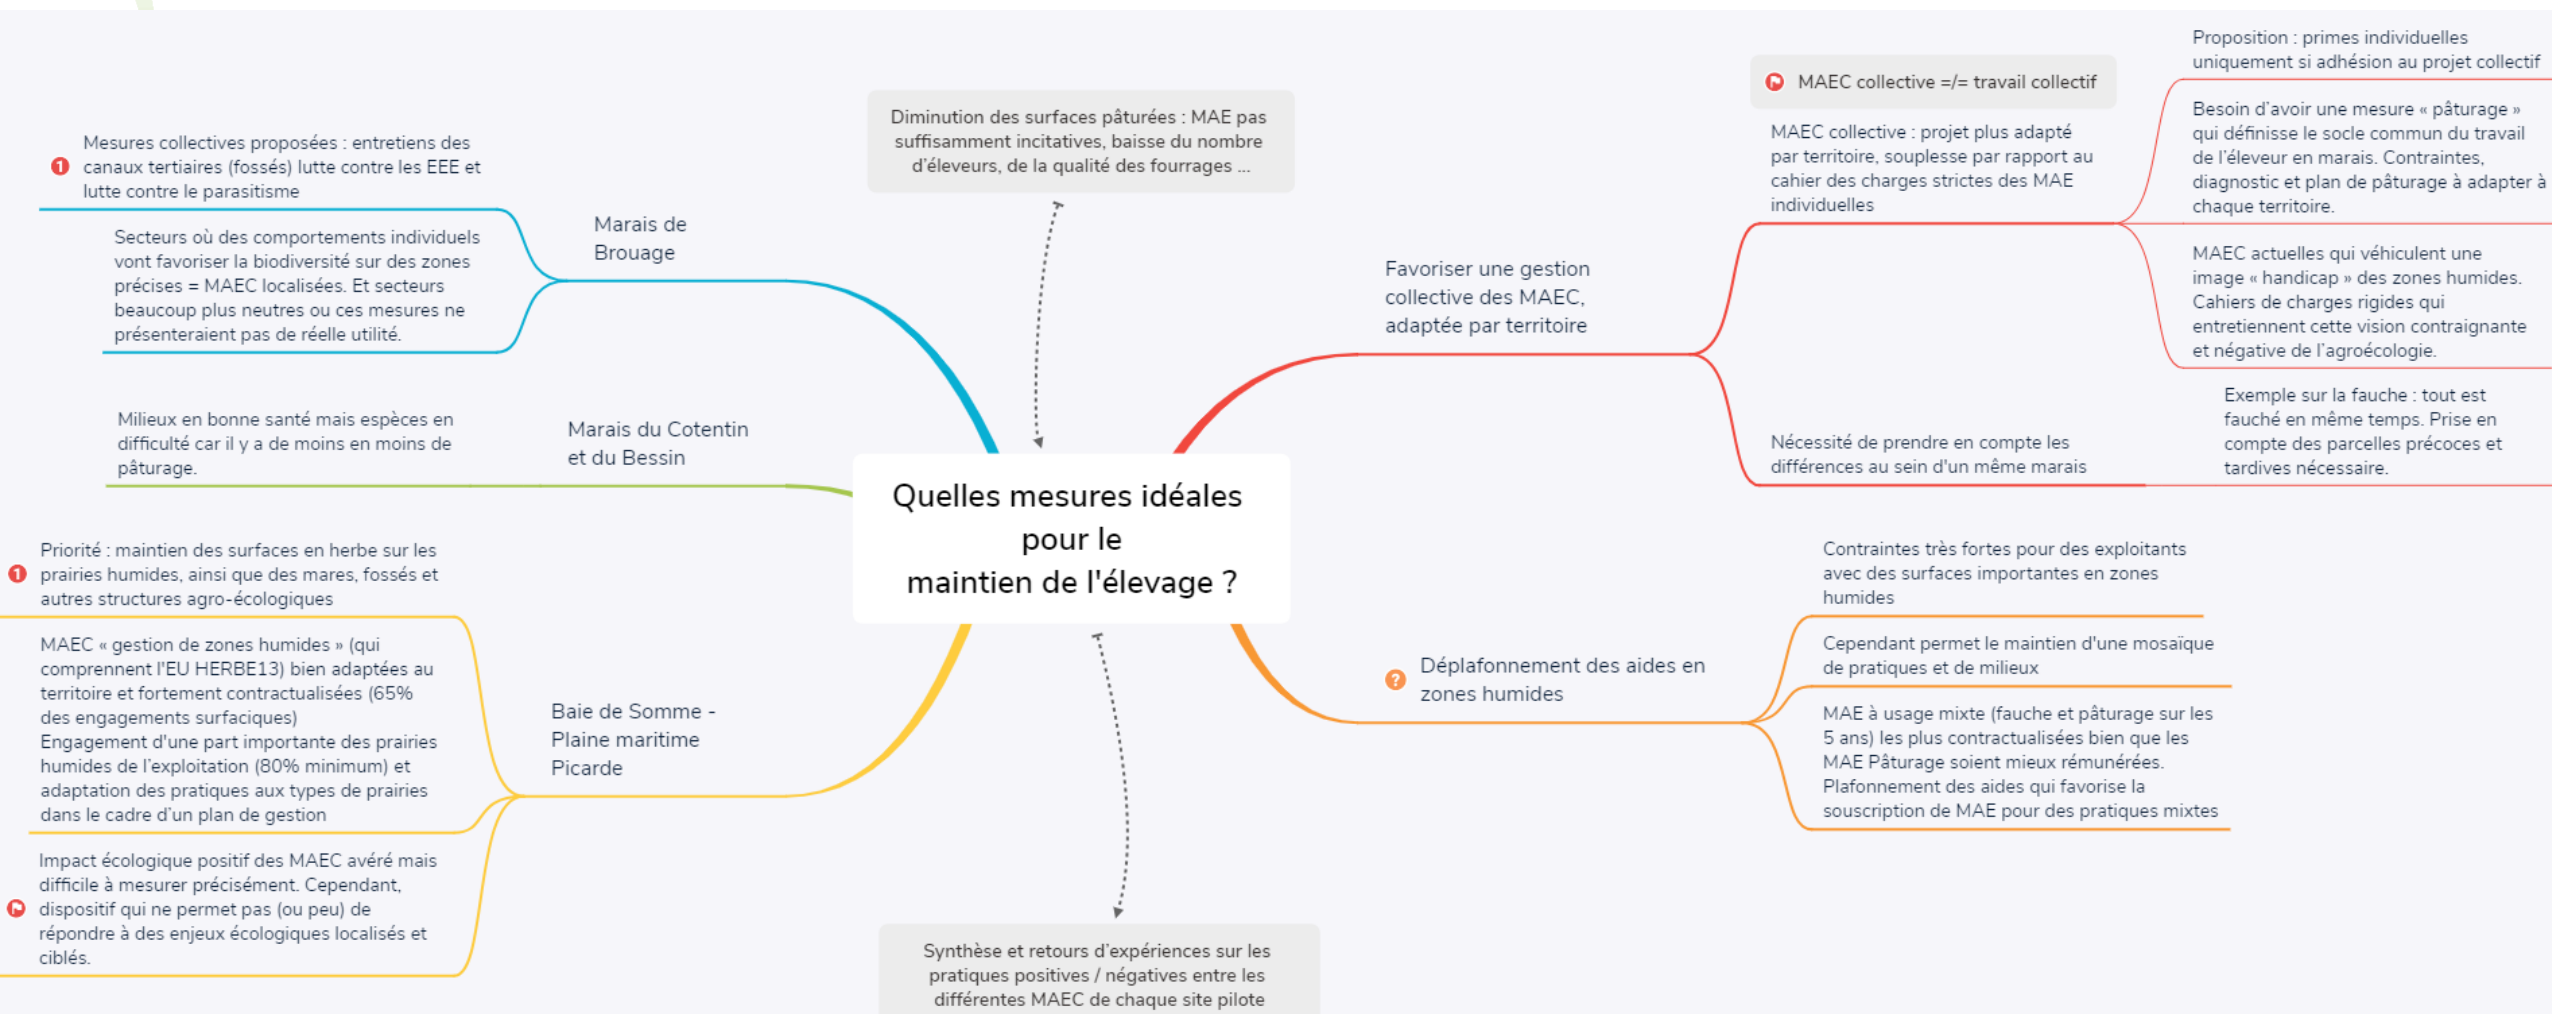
Quelles mesures idéales pour le maintien de l'élevage ?

Diminution des surfaces pâturées : MAE pas suffisamment incitatives, baisse du nombre d'éleveurs, de la qualité des fourrages ...

Marais de Brouage

Mesures collectives proposées : entretiens des canaux tertiaires (fossés) lutte contre les EEE et lutte contre le parasitisme

Secteurs où des comportements individuels vont favoriser la biodiversité sur des zones précises = MAEC localisées. Et secteurs beaucoup plus neutres ou ces mesures ne présenteraient pas de réelle utilité.

Marais du Cotentin et du Bessin

Milieux en bonne santé mais espèces en difficulté car il y a de moins en moins de pâturage.

Baie de Somme - Plaine maritime Picarde

Priorité : maintien des surfaces en herbe sur les prairies humides, ainsi que des mares, fossés et autres structures agro-écologiques

MAEC « gestion de zones humides » (qui comprennent l'EU HERBE13) bien adaptées au territoire et fortement contractualisées (65% des engagements surfaciques)
Engagement d'une part importante des prairies humides de l'exploitation (80% minimum) et adaptation des pratiques aux types de prairies dans le cadre d'un plan de gestion

Impact écologique positif des MAEC avéré mais difficile à mesurer précisément. Cependant, dispositif qui ne permet pas (ou peu) de répondre à des enjeux écologiques localisés et ciblés.

Synthèse et retours d'expériences sur les pratiques positives / négatives entre les différentes MAEC de chaque site pilote

Favoriser une gestion collective des MAEC, adaptée par territoire

MAEC collective =/= travail collectif

MAEC collective : projet plus adapté par territoire, souplesse par rapport au cahier des charges strictes des MAE individuelles

Proposition : primes individuelles uniquement si adhésion au projet collectif

Besoin d'avoir une mesure « pâturage » qui définisse le socle commun du travail de l'éleveur en marais. Contraintes, diagnostic et plan de pâturage à adapter à chaque territoire.

MAEC actuelles qui véhiculent une image « handicap » des zones humides. Cahiers de charges rigides qui entretiennent cette vision contraignante et négative de l'agroécologie.

Nécessité de prendre en compte les différences au sein d'un même marais

Exemple sur la fauche : tout est fauché en même temps. Prise en compte des parcelles précoces et tardives nécessaire.

Déplafonnement des aides en zones humides

Contraintes très fortes pour des exploitants avec des surfaces importantes en zones humides

Cependant permet le maintien d'une mosaïque de pratiques et de milieux

MAE à usage mixte (fauche et pâturage sur les 5 ans) les plus contractualisées bien que les MAE Pâturage soient mieux rémunérées. Plafonnement des aides qui favorise la souscription de MAE pour des pratiques mixtes